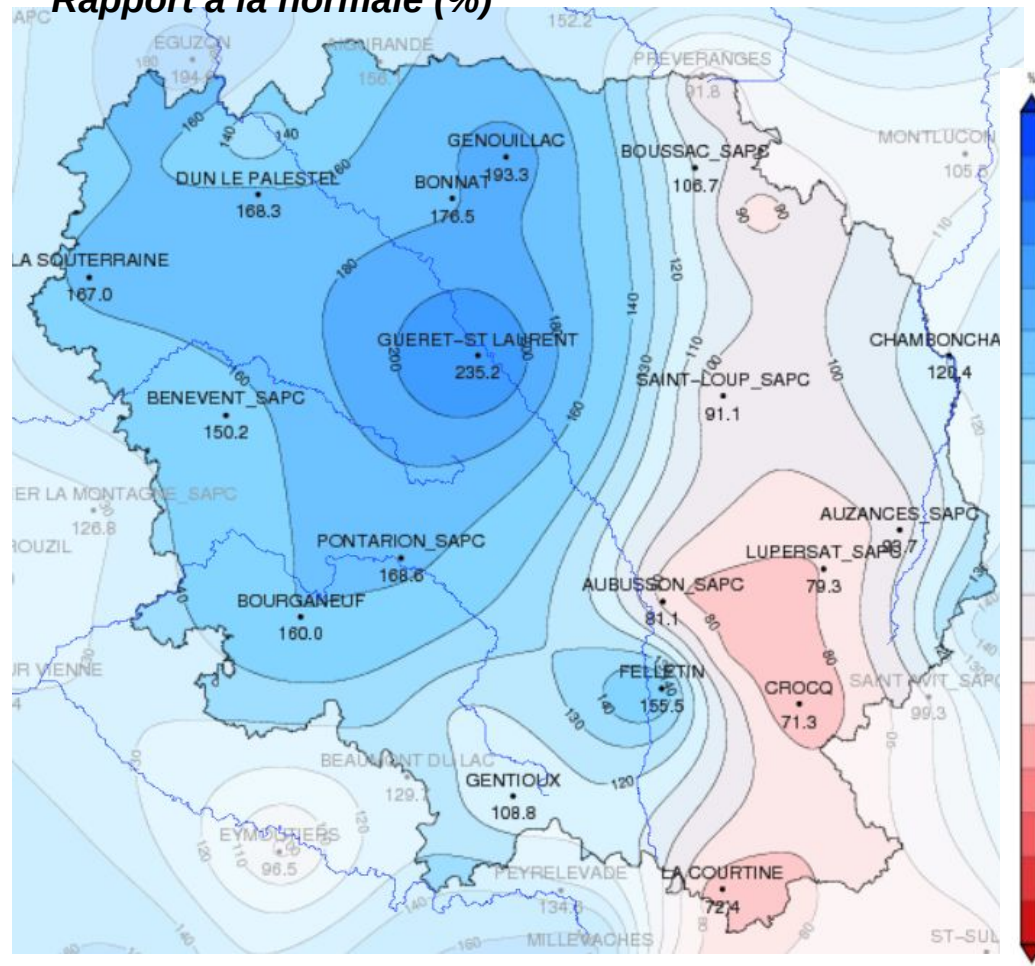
Rapport à la normale (%)

APC
EGUZON
194.6
MOIRANDE
156.1
152.2
PREVERANGES
91.8
MONTLUCON
105.5
160
140
140
GENOUILLAC
193.3
BOUSSAC_SAPC
106.7
DUN LE PALESTEL
168.3
BONNAT
176.5
90
80
LA SOUTERRAINE
167.0
180
120
140
GUERET-ST LAURENT
235.2
200
180
130
110
100
CHAMBONCHA
120.4
SAINT-LOUP_SAPC
91.1
100
160
BENEVENT_SAPC
150.2
160
120
ER LA MONTAGNE_SAPC
126.8
ROUZIL
AUZANCES_SAPC
93.7
PONTARION_SAPC
168.6
LUPERSAT_SAPC
79.3
AUBUSSON_SAPC
81.1
80
BOURGANEUF
160.0
140
R VIENNE
90
FELLETIN
155.5
140
CROCQ
71.3
SAINT AVIT_SAPC
99.3
130
140
BEAUMONT DU LAC
129.7
GENTIOUX
108.8
120
120
EYMOUTIERS
96.5
110
120
PEYRELEVADE
134.8
LA COURTINE
72.4
140
MILLEVACHES
ST-SUL
%